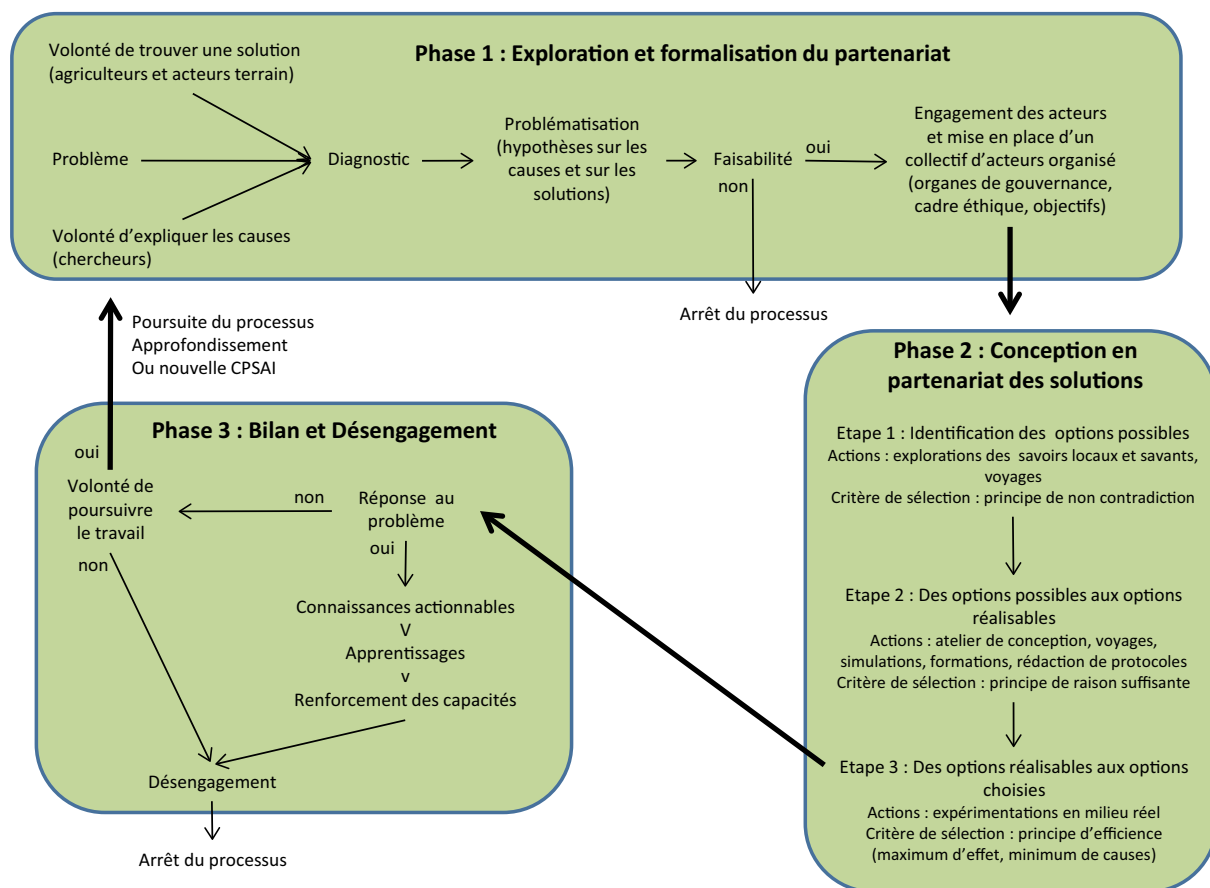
Phase 1 : Exploration et formalisation du partenariat

Volonté de trouver une solution (agriculteurs et acteurs terrain)

Problème

Volonté d'expliquer les causes (chercheurs)

Diagnostic

Problématisation (hypothèses sur les causes et sur les solutions)

Faisabilité

oui

non

Engagement des acteurs et mise en place d'un collectif d'acteurs organisé (organes de gouvernance, cadre éthique, objectifs)

Arrêt du processus

Poursuite du processus
Approfondissement
Ou nouvelle CPSAI

Phase 2 : Conception en partenariat des solutions

Etape 1 : Identification des options possibles
Actions : explorations des savoirs locaux et savants, voyages
Critère de sélection : principe de non contradiction

Etape 2 : Des options possibles aux options réalisables
Actions : atelier de conception, voyages, simulations, formations, rédaction de protocoles
Critère de sélection : principe de raison suffisante

Etape 3 : Des options réalisables aux options choisies
Actions : expérimentations en milieu réel
Critère de sélection : principe d'efficience (maximum d'effet, minimum de causes)

Phase 3 : Bilan et Désengagement

oui

Volonté de poursuivre le travail

non

non

Réponse au problème

oui

Connaissances actionnables
V
Apprentissages
v
Renforcement des capacités

Désengagement

Arrêt du processus